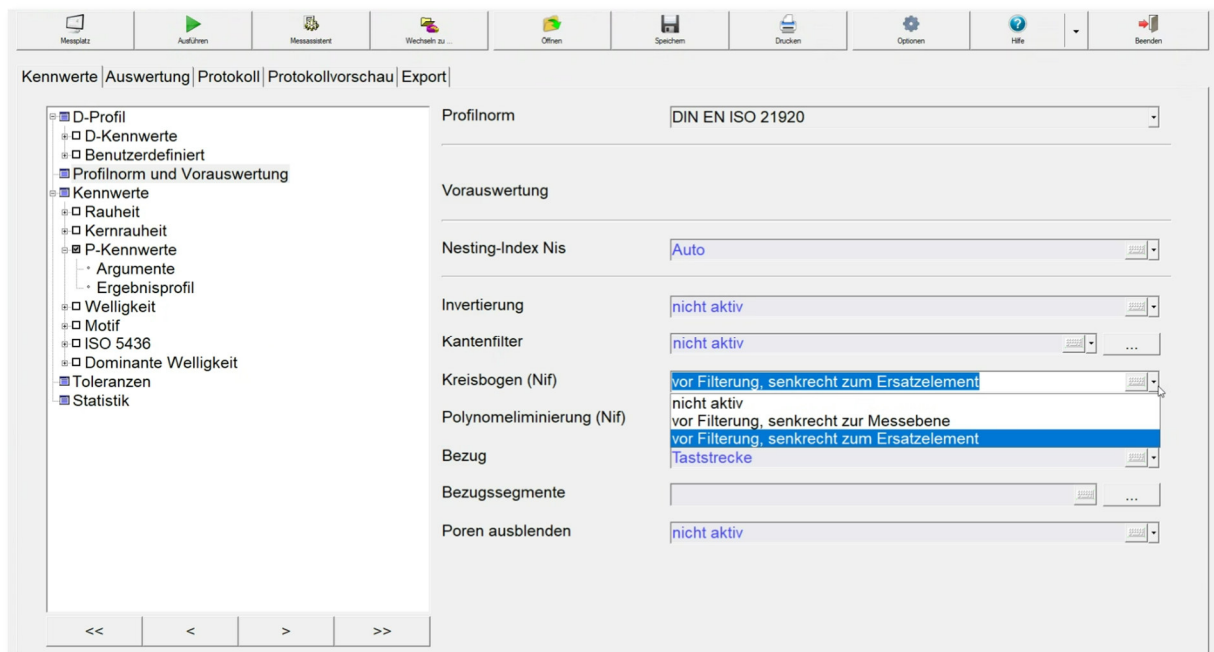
Messplatz | Ausführen | Messassistent | Wechseln zu ... | Öffnen | Speichern | Drucken | Optionen | Hilfe | Beenden

Kennwerte | Auswertung | Protokoll | Protokollvorschau | Export

D-Profil
D-Kennwerte
Benutzerdefiniert
Profilnorm und Vorauswertung
Kennwerte
Rauheit
Kernrauheit
P-Kennwerte
Argumente
Ergebnisprofil
Welligkeit
Motif
ISO 5436
Dominante Welligkeit
Toleranzen
Statistik

<< | < | > | >>

Profilnorm | DIN EN ISO 21920

Vorauswertung

Nesting-Index Nis | Auto

Invertierung | nicht aktiv

Kantenfilter | nicht aktiv | ...

Kreisbogen (Nif) | vor Filterung, senkrecht zum Ersatzelement
nicht aktiv
vor Filterung, senkrecht zur Messebene
vor Filterung, senkrecht zum Ersatzelement

Polynomeliminierung (Nif)

Bezug | Taststrecke

Bezugssegmente | ...

Poren ausblenden | nicht aktiv